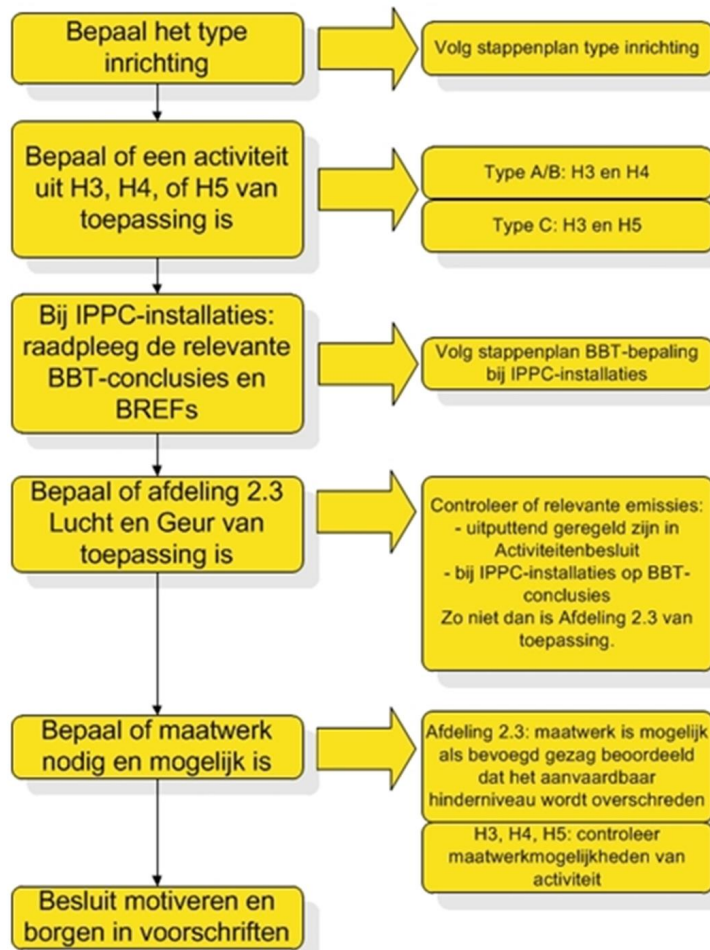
Bepaal het type inrichting

Volg stappenplan type inrichting

Bepaal of een activiteit uit H3, H4, of H5 van toepassing is

Type A/B: H3 en H4

Type C: H3 en H5

Bij IPPC-installaties: raadpleeg de relevante BBT-conclusies en BREFs

Volg stappenplan BBT-bepaling bij IPPC-installaties

Bepaal of afdeling 2.3 Lucht en Geur van toepassing is

Controleer of relevante emissies:
- uitputtend geregeld zijn in Activiteitenbesluit
- bij IPPC-installaties op BBT-conclusies
Zo niet dan is Afdeling 2.3 van toepassing.

Bepaal of maatwerk nodig en mogelijk is

Afdeling 2.3: maatwerk is mogelijk als bevoegd gezag beoordeeld dat het aanvaardbaar hinderniveau wordt overschreden

H3, H4, H5: controleer maatwerkmogelijkheden van activiteit

Besluit motiveren en borgen in voorschriften